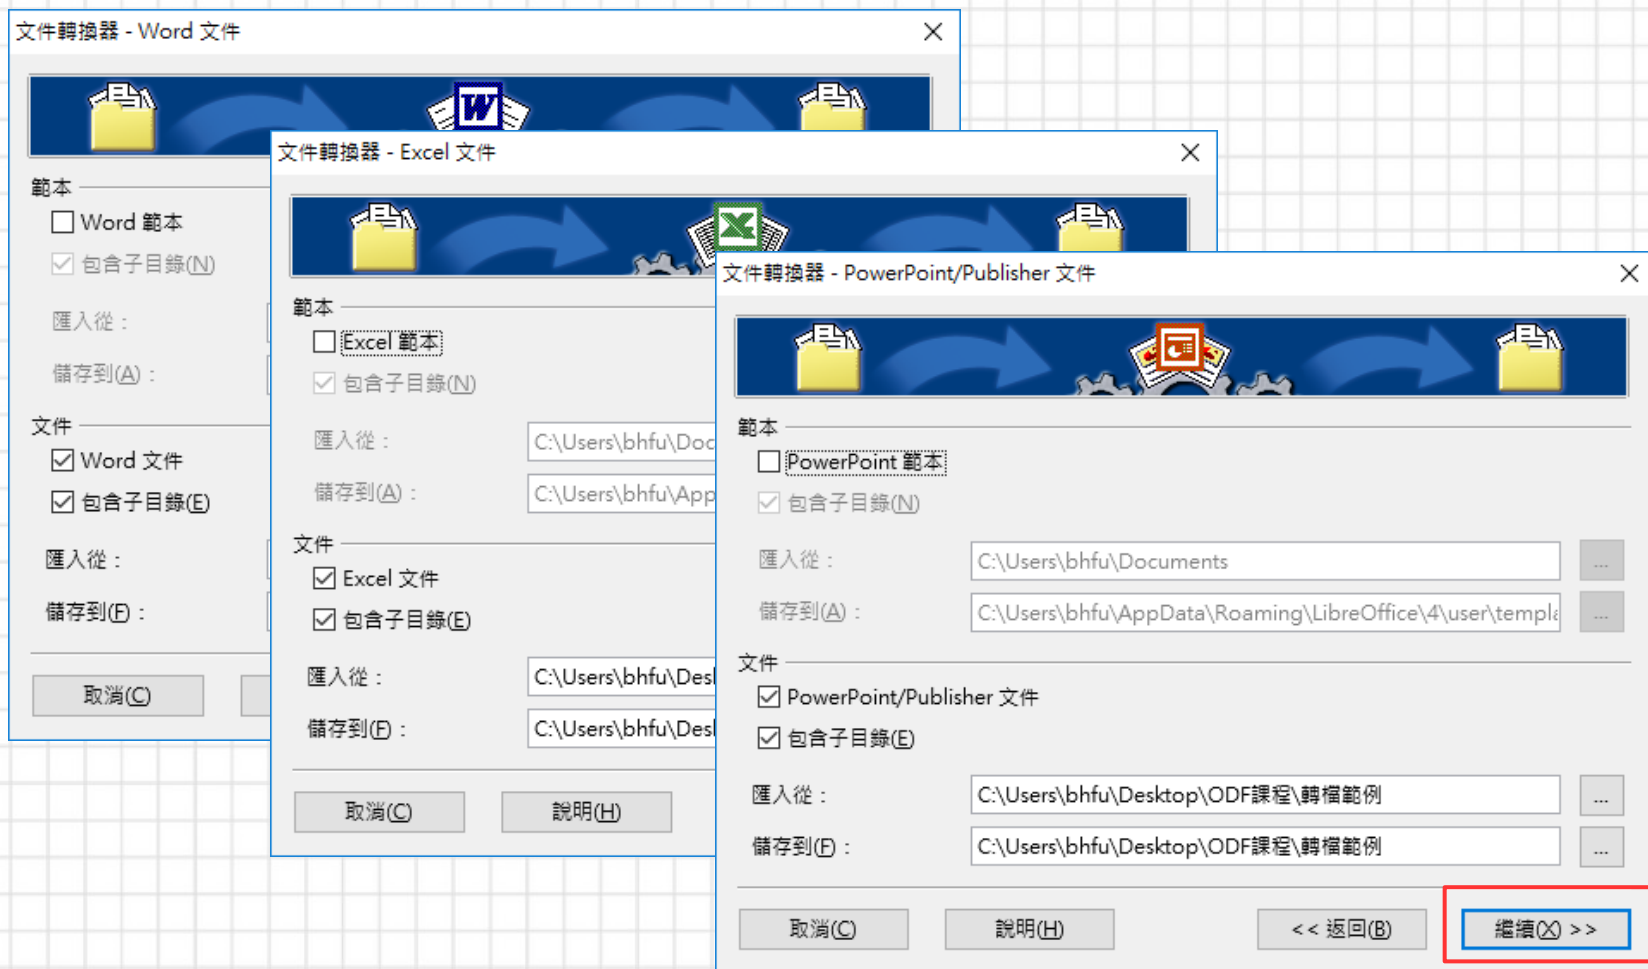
文件轉換器 - Word 文件

範本
Word 範本
包含子目錄(N)
匯入從：
儲存到(A)：
文件
Word 文件
包含子目錄(E)
匯入從：
儲存到(F)：
取消(C)

文件轉換器 - Excel 文件

範本
Excel 範本
包含子目錄(N)
匯入從：
C:\Users\bhfu\Doc
儲存到(A)：
C:\Users\bhfu\App
文件
Excel 文件
包含子目錄(E)
匯入從：
C:\Users\bhfu\Desl
儲存到(F)：
C:\Users\bhfu\Desl
取消(C)
說明(H)

文件轉換器 - PowerPoint/Publisher 文件

範本
PowerPoint 範本
包含子目錄(N)
匯入從：
C:\Users\bhfu\Documents
...
儲存到(A)：
C:\Users\bhfu\AppData\Roaming\LibreOffice\4\user\templ
...
文件
PowerPoint/Publisher 文件
包含子目錄(E)
匯入從：
C:\Users\bhfu\Desktop\ODF課程\轉檔範例
...
儲存到(F)：
C:\Users\bhfu\Desktop\ODF課程\轉檔範例
...
取消(C)
說明(H)
<< 返回(B)
繼續(X) >>